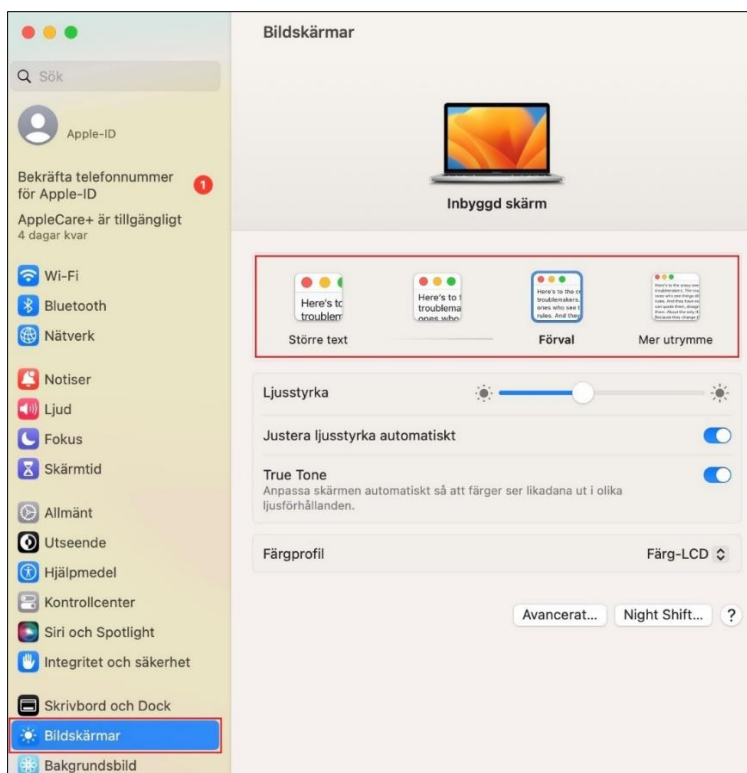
Sök

Apple-ID

Bekräfta telefonnummer för Apple-ID 1

AppleCare+ är tillgängligt
4 dagar kvar

Wi-Fi
Bluetooth
Nätverk

Notiser
Ljud
Fokus
Skärmtid

Allmänt
Utseende
Hjälpmedel
Kontrollcenter
Siri och Spotlight
Integritet och säkerhet

Skrivbord och Dock
Bildskärmar
Bakgrundsbild

Bildskärmar

Inbyggd skärm

Here's to troublem

Here's to t troublema ones who

Here's to the cr troublemakers. ones who see t rules. And they

Större text

Förval

Mer utrymme

Ljusstyrka

Justera ljusstyrka automatiskt

True Tone
Anpassa skärmen automatiskt så att färger ser likadana ut i olika ljusförhållanden.

Färgprofil

Färg-LCD

Avancerat...

Night Shift...

?